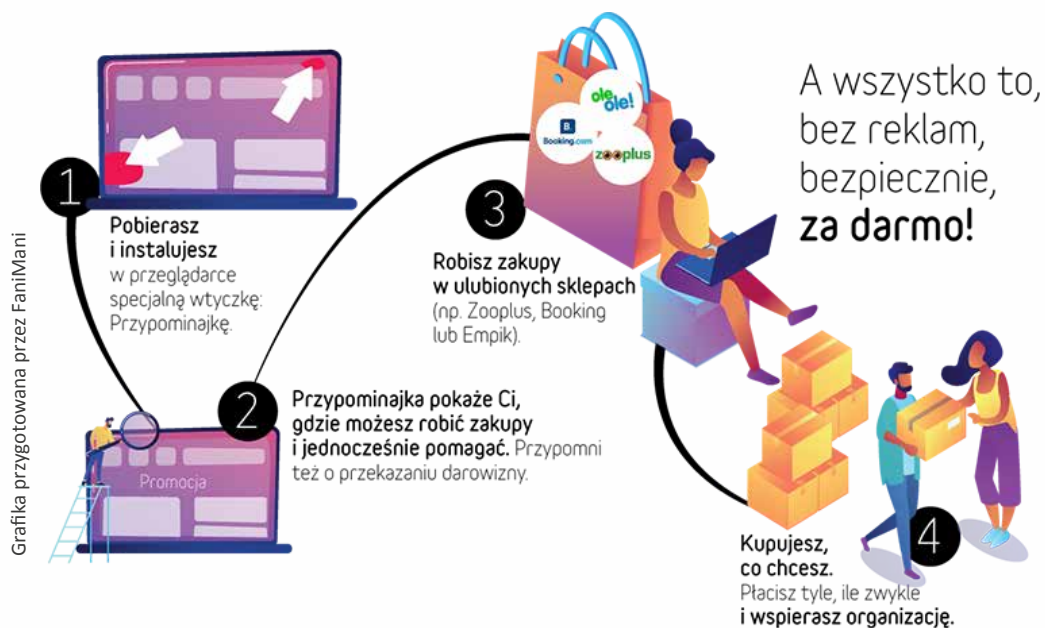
Grafika przygotowana przez FaniMani

1
Pobierasz i instalujesz w przeglądarce specjalną wtyczkę: Przypominajkę.

Promocja

2
Przypominajka pokaże Ci, gdzie możesz robić zakupy i jednocześnie pomagać. Przypomni też o przekazaniu darowizny.

3
ole ole!
B.
Booking.com
zooplus
Robisz zakupy w ulubionych sklepach (np. Zooplus, Booking lub Empik).

A wszystko to, bez reklam, bezpiecznie, **za darmo!**

4
Kupujesz, co chcesz. Płacisz tyle, ile zwykle i wspierasz organizację.